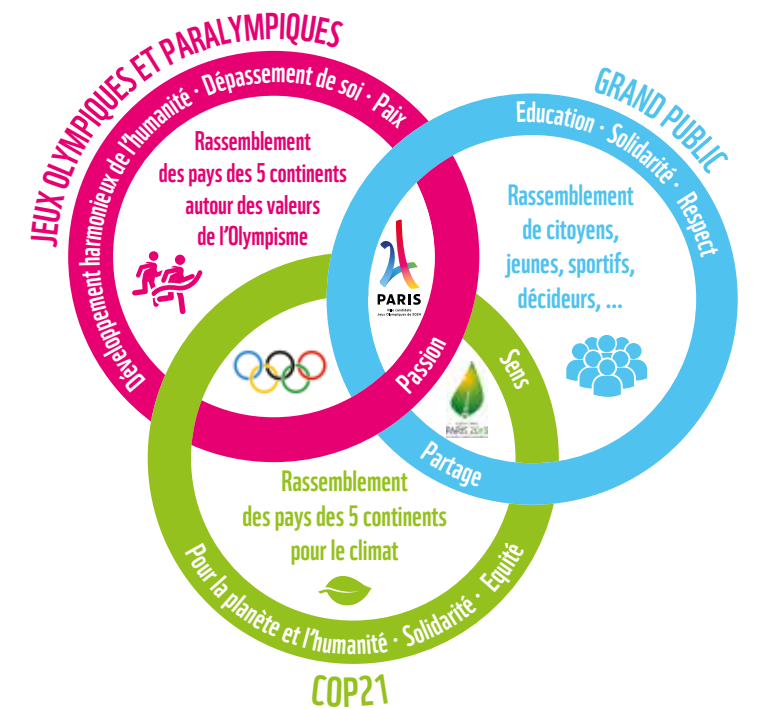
JEUX OLYMPIQUES ET PARALYMPIQUES

Développement harmonieux de l'humanité · Dépassement de soi · Paix

Rassemblement des pays des 5 continents autour des valeurs de l'Olympisme

GRAND PUBLIC

Education · Solidarité · Respect

Rassemblement de citoyens, jeunes, sportifs, décideurs, ...

PARIS
Ville candidate Jeux Olympiques de 2024

Passion

Sens

PARIS 2015

Partage

Rassemblement des pays des 5 continents pour le climat

Pour la planète et l'humanité · Solidarité · Equité

COP21